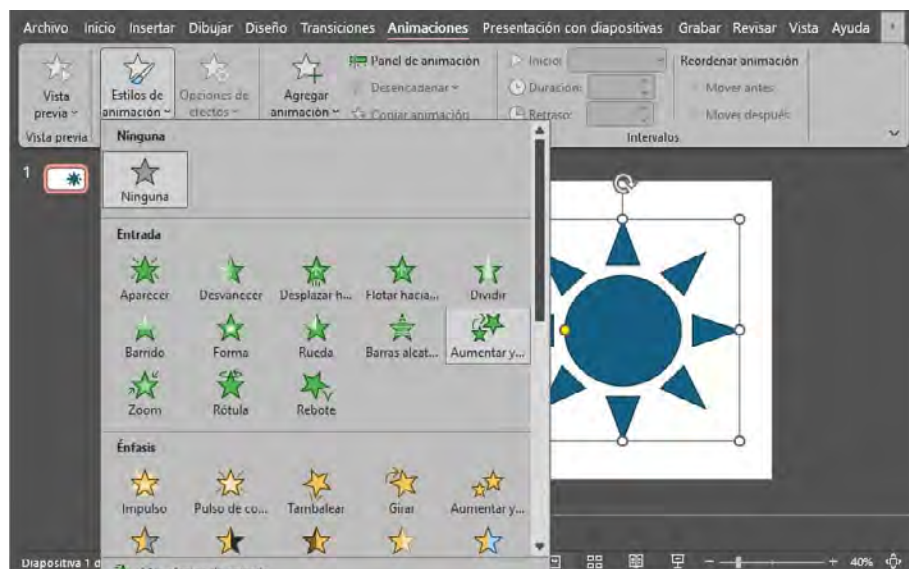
Archivo Inicio Insertar Dibujar Diseño Transiciones Animaciones Presentación con diapositivas Grabar Revisar Vista Ayuda

Vista previa
Estilos de animación
Opciones de efectos
Agregar animación
Panel de animación
Desencadenar
Copiar animación
Inicio:
Duración:
Retraso:
Reordenar animación
Mover antes
Mover después
Vista previa
Intervalos

1

Ninguna
Ninguna

Entrada
Aparecer
Desvanecer
Desplazar h...
Flotar hacia...
Dividir
Barrido
Forma
Rueda
Barras alcat...
Aumentar y...
Zoom
Rótula
Rebote

Énfasis
Impulso
Pulso de co...
Tambalear
Girar
Aumentar y...

Diapositiva 1 d
40%